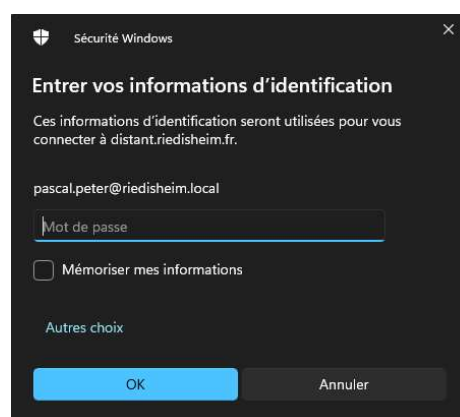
Sécurité Windows

Entrer vos informations d'identification

Ces informations d'identification seront utilisées pour vous connecter à distant.riedisheim.fr.

pascal.peter@riedisheim.local

Mot de passe

Mémoriser mes informations

Autres choix

OK

Annuler